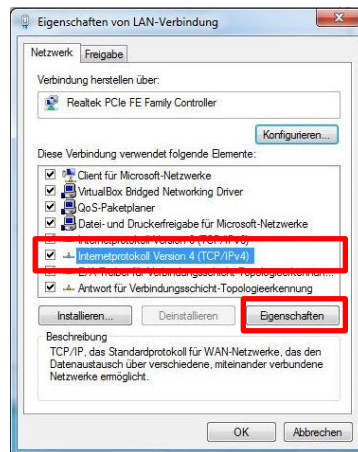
Eigenschaften von LAN-Verbindung

Netzwerk | Freigabe

Verbindung herstellen über:

Realtek PCIe FE Family Controller

Konfigurieren...

Diese Verbindung verwendet folgende Elemente:

Client für Microsoft-Netzwerke
VirtualBox Bridged Networking Driver
QoS-Paketplaner
Datei- und Druckerfreigabe für Microsoft-Netzwerke
Internetprotokoll Version 6 (TCP/IPv6)
Internetprotokoll Version 4 (TCP/IPv4)
E/A-Treiber für Verbindungsschicht-Topologieerkennun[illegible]
Antwort für Verbindungsschicht-Topologieerkennung

Installieren... | Deinstallieren | Eigenschaften

Beschreibung
TCP/IP, das Standardprotokoll für WAN-Netzwerke, das den Datenaustausch über verschiedene, miteinander verbundene Netzwerke ermöglicht.

OK | Abbrechen